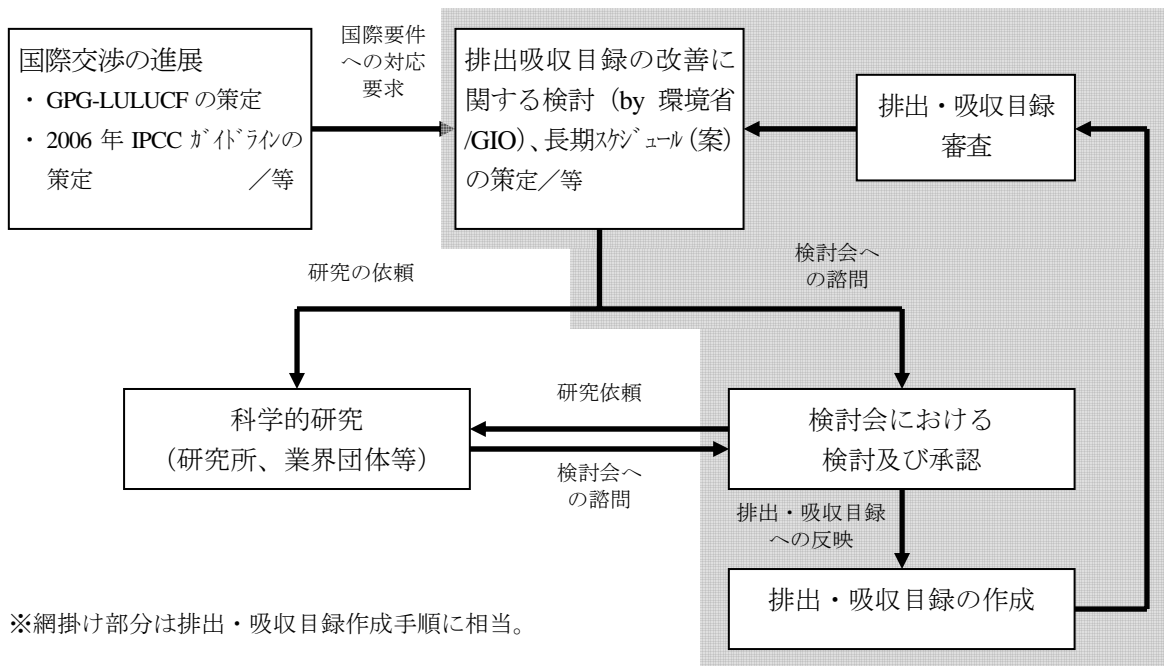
国際交渉の進展
・ GPG-LULUCF の策定
・ 2006 年 IPCC ｶﾞｲﾄﾞﾗｲﾝの策定 ／等

国際要件への対応要求

排出吸収目録の改善に関する検討（by 環境省/GIO）、長期ｽｹｼﾞｭｰﾙ（案）の策定／等

排出・吸収目録審査

研究の依頼

検討会への諮問

研究依頼

科学的研究
（研究所、業界団体等）

検討会への諮問

検討会における検討及び承認

排出・吸収目録への反映

排出・吸収目録の作成

※網掛け部分は排出・吸収目録作成手順に相当。